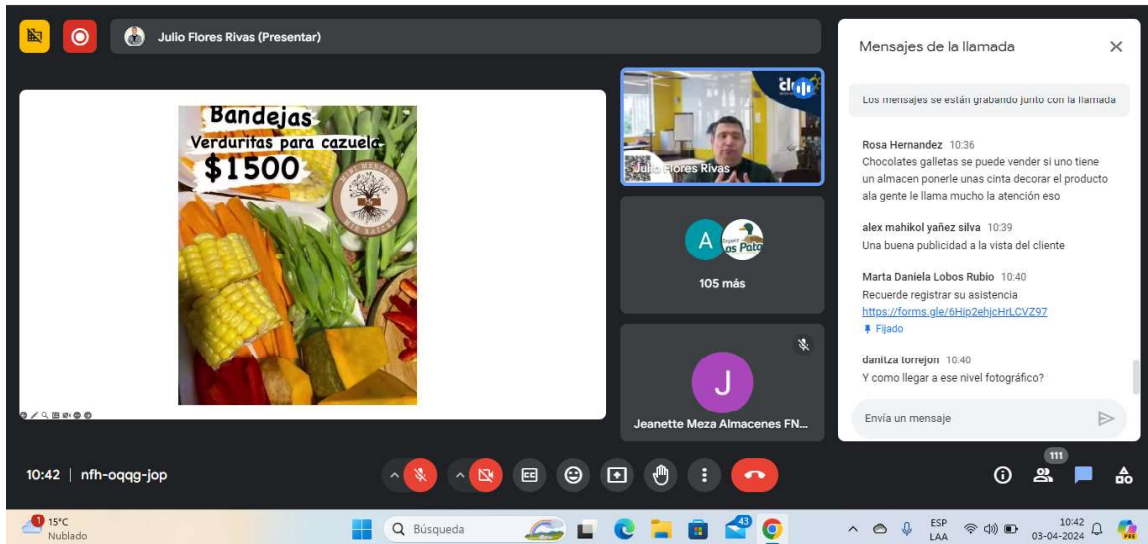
Julio Flores Rivas (Presentar)

Bandejas
Verduritas para cazuela
$1500

Julio Flores Rivas

A

105 más

J

Jeanette Meza Almacenes FN...

Mensajes de la llamada

Los mensajes se están grabando junto con la llamada

Rosa Hernandez 10:36
Chocolates galletas se puede vender si uno tiene un almacen ponerle unas cinta decorar el producto ala gente le llama mucho la atención eso

alex mahikol yañez silva 10:39
Una buena publicidad a la vista del cliente

Marta Daniela Lobos Rubio 10:40
Recuerde registrar su asistencia
https://forms.gle/6Hip2ehjcHrLCVZ97
Fijado

danitza torrejon 10:40
Y como llegar a ese nivel fotográfico?

Envía un mensaje

10:42 | nfh-oqqg-jop

111

15°C
Nublado

Búsqueda

43

ESP
LAA

10:42
03-04-2024